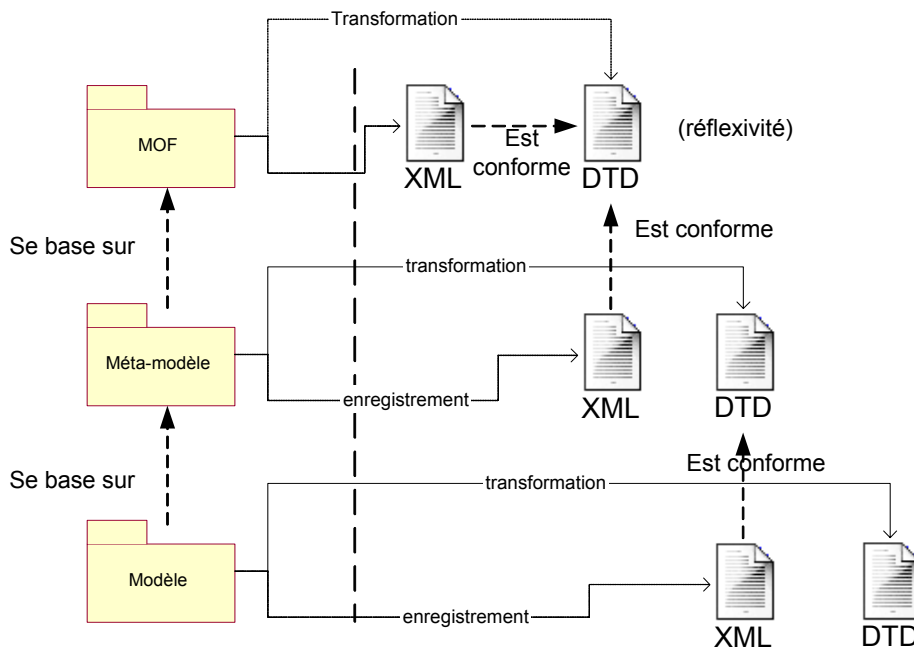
Transformation

MOF

XML

Est conforme

DTD

(réflexivité)

Se base sur

Est conforme

transformation

Méta-modèle

enregistrement

XML

DTD

Se base sur

Est conforme

transformation

Modèle

enregistrement

XML

DTD